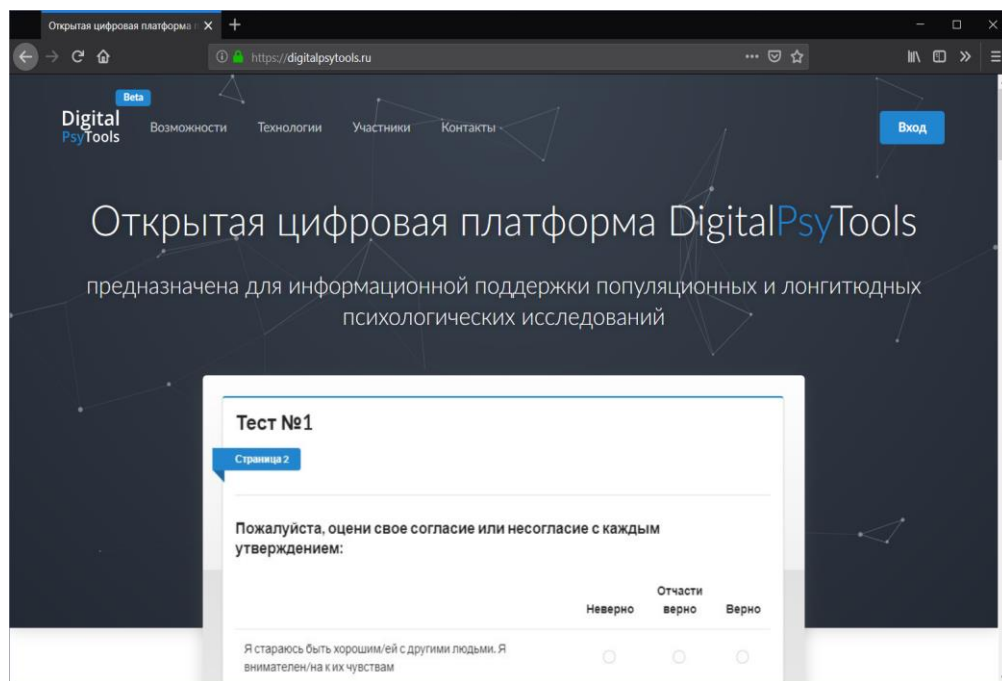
Открытая цифровая платформа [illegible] ×

https://digitalpsytools.ru

Beta
Digital PsyTools

Возможности Технологии Участники Контакты

Вход

Открытая цифровая платформа DigitalPsyTools

предназначена для информационной поддержки популяционных и лонгитюдных психологических исследований

Тест №1

Страница 2

Пожалуйста, оцени свое согласие или несогласие с каждым утверждением:

| | Неверно | Отчасти верно | Верно |
|---|---|---|---|
| Я стараюсь быть хорошим/ей с другими людьми. Я внимателен/на к их чувствам | | | |